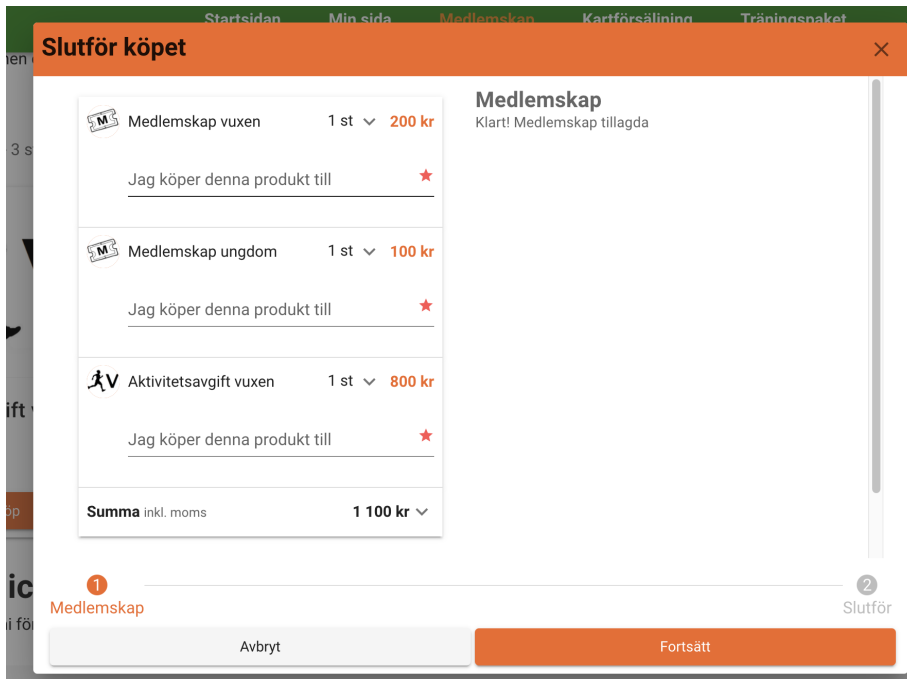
Startsidan Min sida Medlemskap Kartförsäljning Träningspaket

Slutför köpet

×

Medlemskap vuxen 1 st 200 kr

Jag köper denna produkt till *

Medlemskap ungdom 1 st 100 kr

Jag köper denna produkt till *

Aktivitetsavgift vuxen 1 st 800 kr

Jag köper denna produkt till *

Summa inkl. moms 1 100 kr

Medlemskap
Klart! Medlemskap tillagda

1 Medlemskap

2 Slutför

Avbryt

Fortsätt